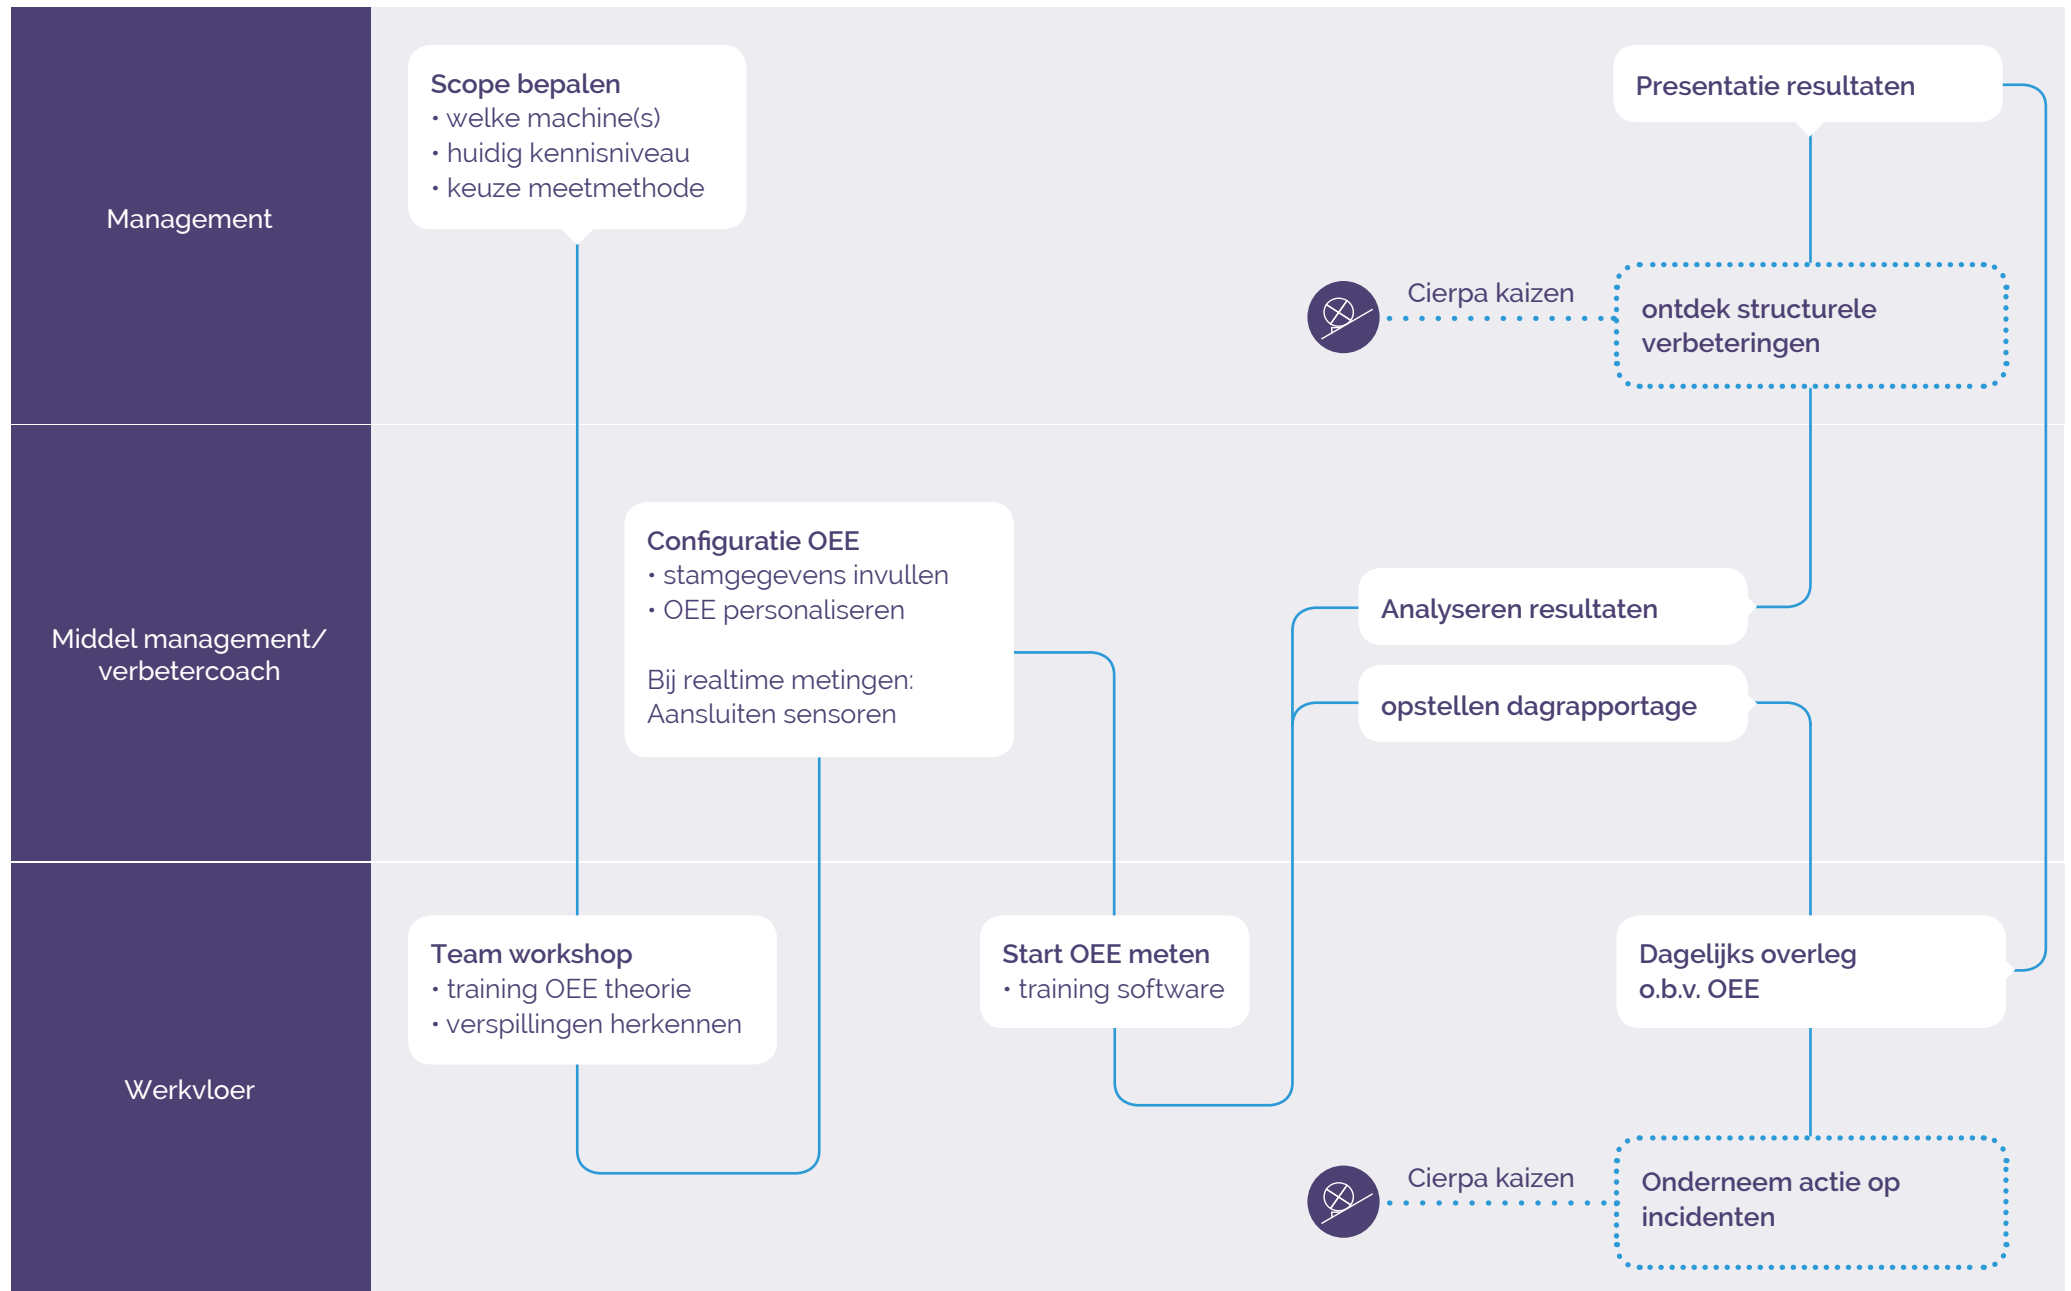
Management

Scope bepalen
• welke machine(s)
• huidig kennisniveau
• keuze meetmethode

Presentatie resultaten

Cierpa kaizen

ontdek structurele verbeteringen

Middel management/ verbetercoach

Configuratie OEE
• stamgegevens invullen
• OEE personaliseren

Bij realtime metingen: Aansluiten sensoren

Analyseren resultaten

opstellen dagrapportage

Werkvloer

Team workshop
• training OEE theorie
• verspillingen herkennen

Start OEE meten
• training software

Dagelijks overleg o.b.v. OEE

Cierpa kaizen

Onderneem actie op incidenten